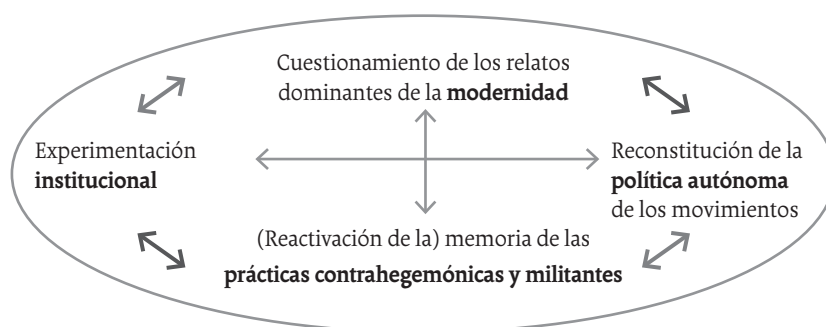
Cuestionamiento de los relatos dominantes de la **modernidad**

Experimentación **institucional**

Reconstitución de la **política autónoma** de los movimientos

(Reactivación de la) memoria de las **prácticas contrahegemónicas y militantes**